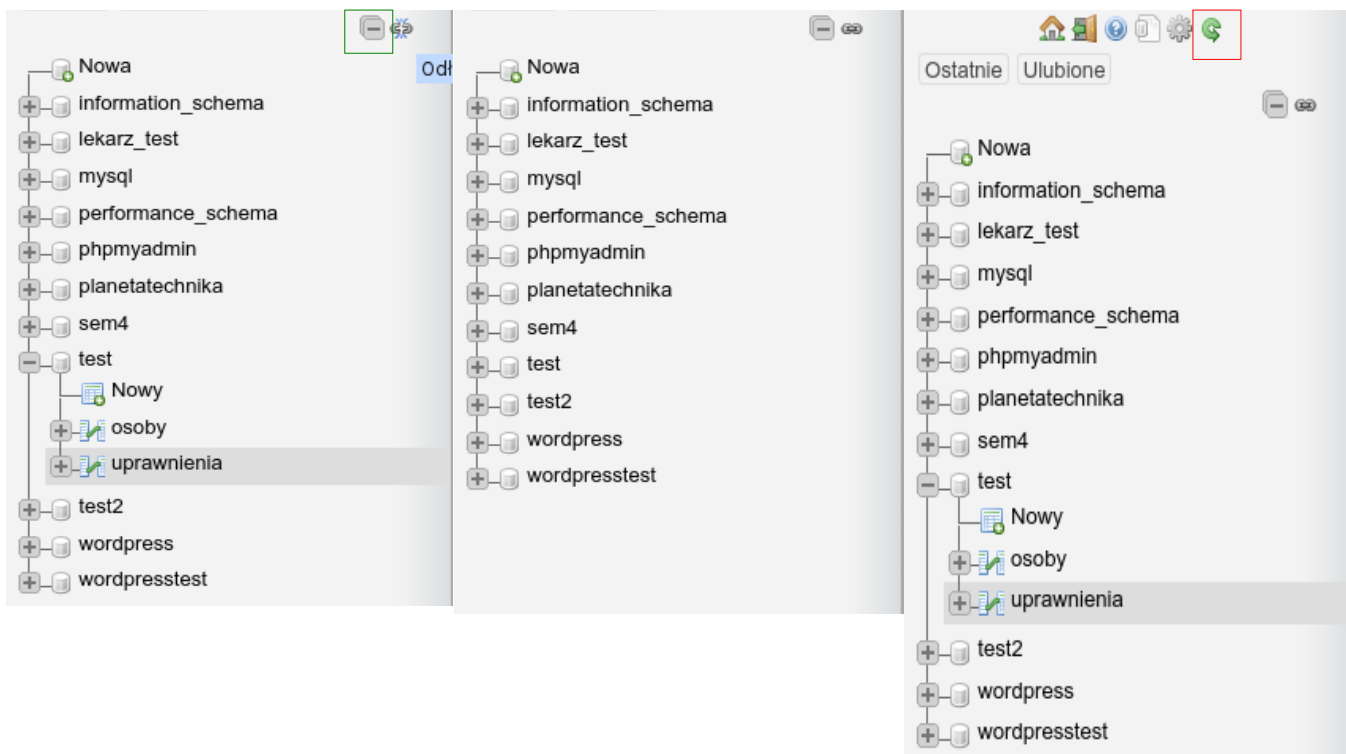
Nowa
Odł
information_schema
lekarz_test
mysql
performance_schema
phpmyadmin
planetatechnika
sem4
test
Nowy
osoby
uprawnienia
test2
wordpress
wordpresstest

Nowa
information_schema
lekarz_test
mysql
performance_schema
phpmyadmin
planetatechnika
sem4
test
test2
wordpress
wordpresstest

Ostatnie Ulubione
Nowa
information_schema
lekarz_test
mysql
performance_schema
phpmyadmin
planetatechnika
sem4
test
Nowy
osoby
uprawnienia
test2
wordpress
wordpresstest